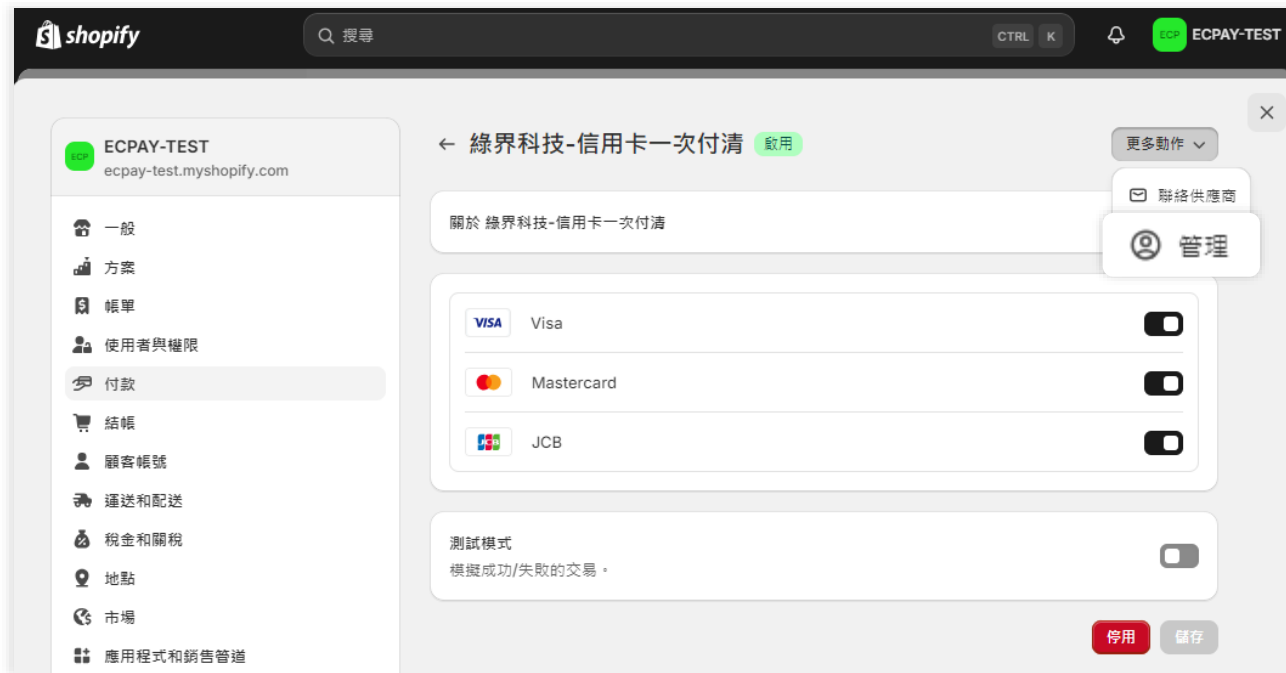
shopify
搜尋
CTRL K
ECP ECPAY-TEST

ECP ECPAY-TEST
ecpay-test.myshopify.com

一般
方案
帳單
使用者與權限
付款
結帳
顧客帳號
運送和配送
稅金和關稅
地點
市場
應用程式和銷售管道

← 綠界科技-信用卡一次付清 啟用
更多動作
聯絡供應商
管理

關於 綠界科技-信用卡一次付清

VISA Visa
Mastercard
JCB JCB

測試模式
模擬成功/失敗的交易。

停用 儲存